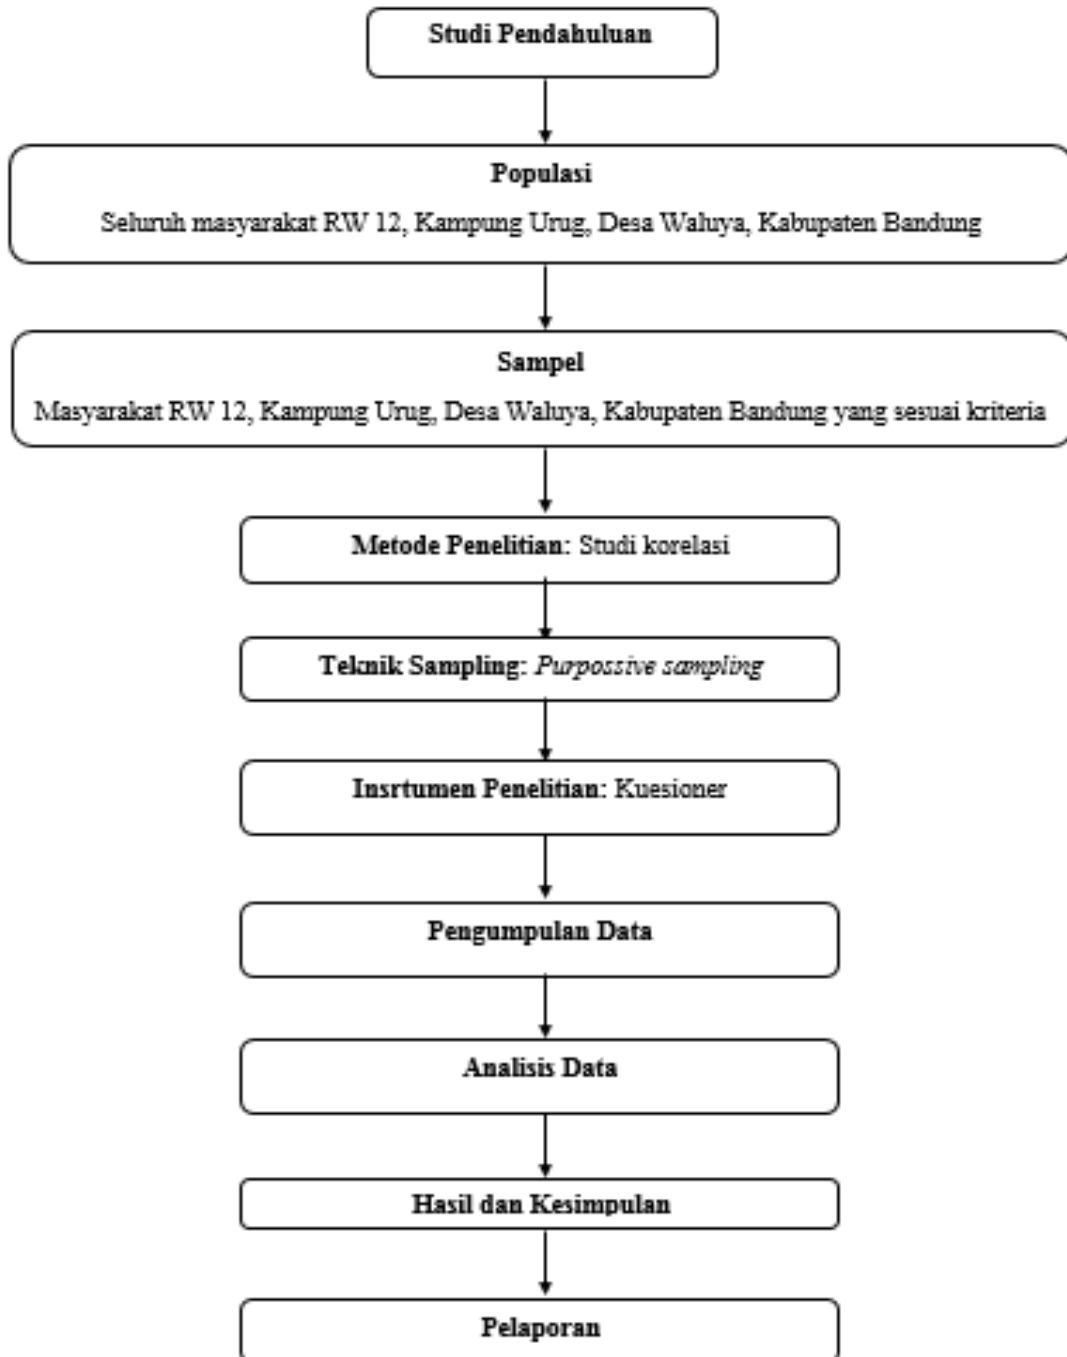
Studi Pendahuluan

Populasi

Seluruh masyarakat RW 12, Kampung Urug, Desa Waluya, Kabupaten Bandung

Sampel

Masyarakat RW 12, Kampung Urug, Desa Waluya, Kabupaten Bandung yang sesuai kriteria

Metode Penelitian: Studi korelasi

Teknik Sampling: *Purpossive sampling*

Insrtumen Penelitian: Kuesioner

Pengumpulan Data

Analisis Data

Hasil dan Kesimpulan

Pelaporan